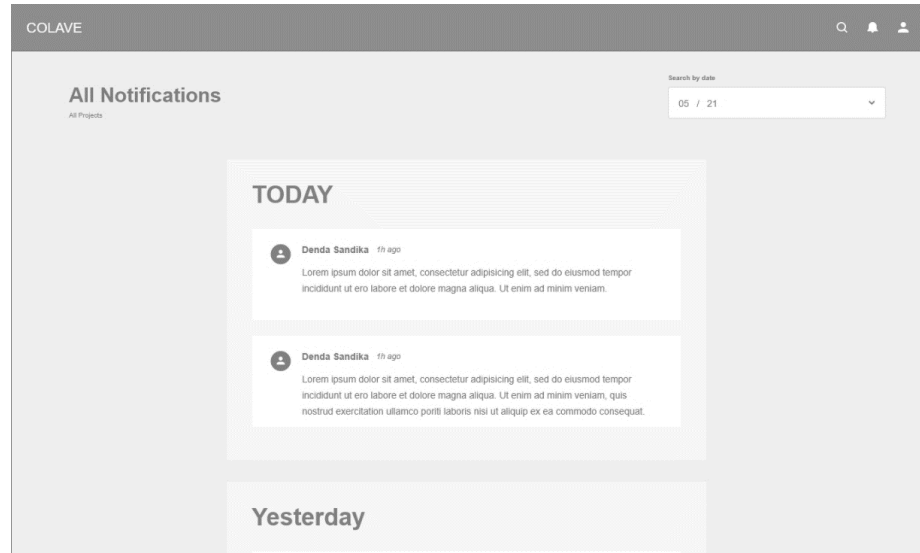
COLAVE

All Notifications
All Projects

Search by date
05 / 21

TODAY

Denda Sandika 1h ago
Lorem ipsum dolor sit amet, consectetur adipisicing elit, sed do eiusmod tempor incididunt ut ero labore et dolore magna aliqua. Ut enim ad minim veniam.

Denda Sandika 1h ago
Lorem ipsum dolor sit amet, consectetur adipisicing elit, sed do eiusmod tempor incididunt ut ero labore et dolore magna aliqua. Ut enim ad minim veniam, quis nostrud exercitation ullamco poriti laboris nisi ut aliquip ex ea commodo consequat.

Yesterday